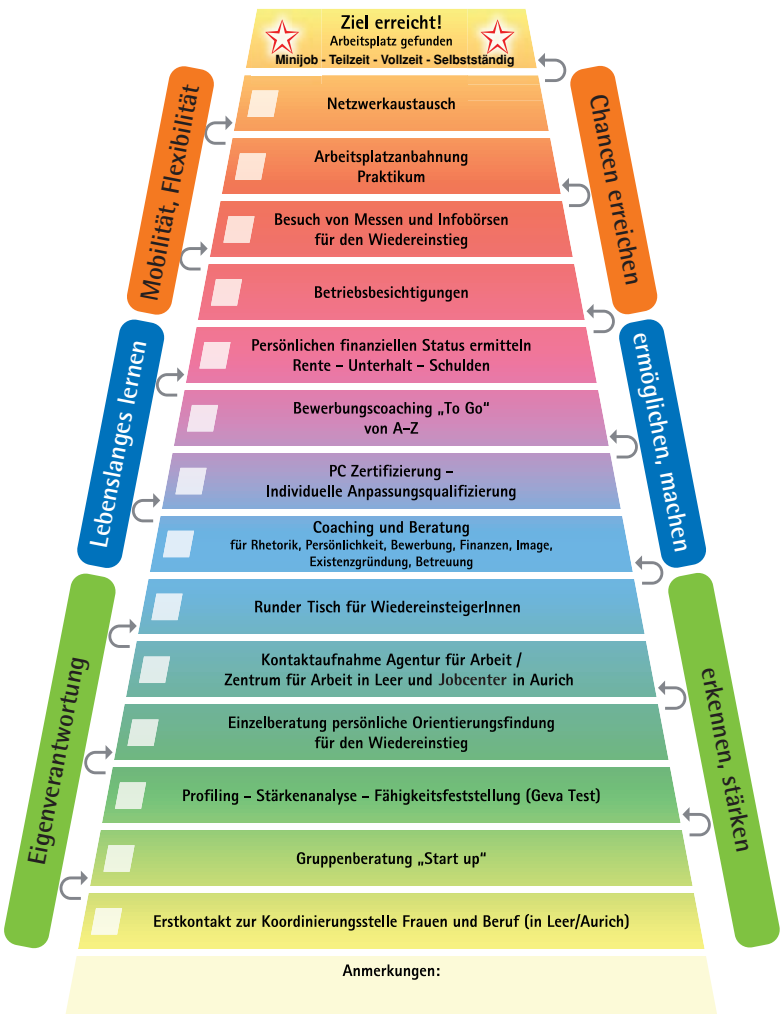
Ziel erreicht!
Arbeitsplatz gefunden
Minijob - Teilzeit - Vollzeit - Selbstständig

Netzwerkaustausch

Arbeitsplatzanbahnung
Praktikum

Besuch von Messen und Infobörsen
für den Wiedereinstieg

Betriebsbesichtigungen

Persönlichen finanziellen Status ermitteln
Rente – Unterhalt – Schulden

Bewerbungscoaching „To Go"
von A–Z

PC Zertifizierung –
Individuelle Anpassungsqualifizierung

Coaching und Beratung
für Rhetorik, Persönlichkeit, Bewerbung, Finanzen, Image, Existenzgründung, Betreuung

Runder Tisch für WiedereinsteigerInnen

Kontaktaufnahme Agentur für Arbeit /
Zentrum für Arbeit in Leer und Jobcenter in Aurich

Einzelberatung persönliche Orientierungsfindung
für den Wiedereinstieg

Profiling – Stärkenanalyse – Fähigkeitsfeststellung (Geva Test)

Gruppenberatung „Start up"

Erstkontakt zur Koordinierungsstelle Frauen und Beruf (in Leer/Aurich)

Anmerkungen:

Mobilität, Flexibilität

Lebenslanges lernen

Eigenverantwortung

Chancen erreichen

ermöglichen, machen

erkennen, stärken